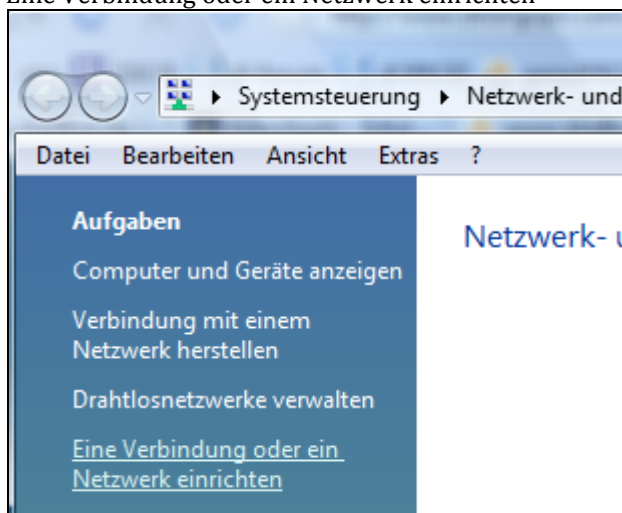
Eine Verbindung oder ein Netzwerk einrichten

Systemsteuerung ▸ Netzwerk- und

Datei Bearbeiten Ansicht Extras ?

Aufgaben

Computer und Geräte anzeigen

Verbindung mit einem Netzwerk herstellen

Drahtlosnetzwerke verwalten

Eine Verbindung oder ein Netzwerk einrichten

Netzwerk- u